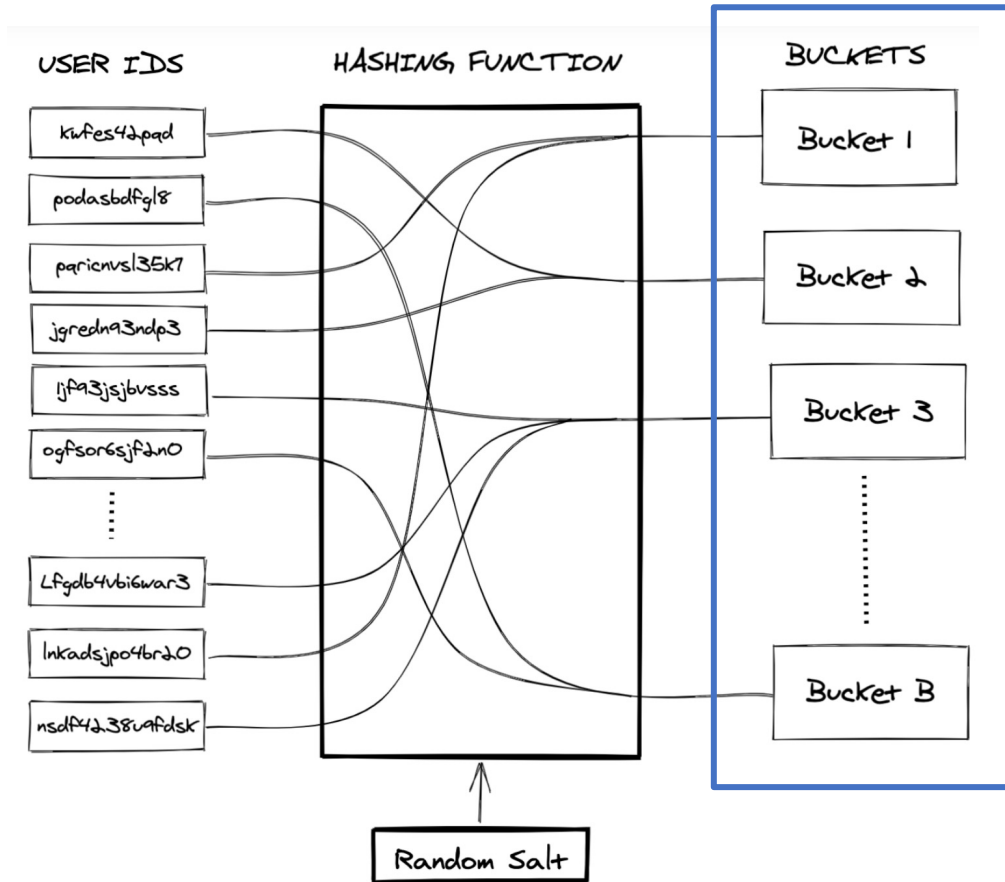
USER IDS

HASHING FUNCTION

BUCKETS

kwfes42pqd

podasbdfgl8

paricnvsl35k7

jgredn93ndp3

ljf93jsjbvsss

ogfsor6sjf2n0

Lfgdb4vbi6war3

lnkadsjpo4br20

nsdf4238u9fdsk

Bucket 1

Bucket 2

Bucket 3

Bucket B

Random Salt